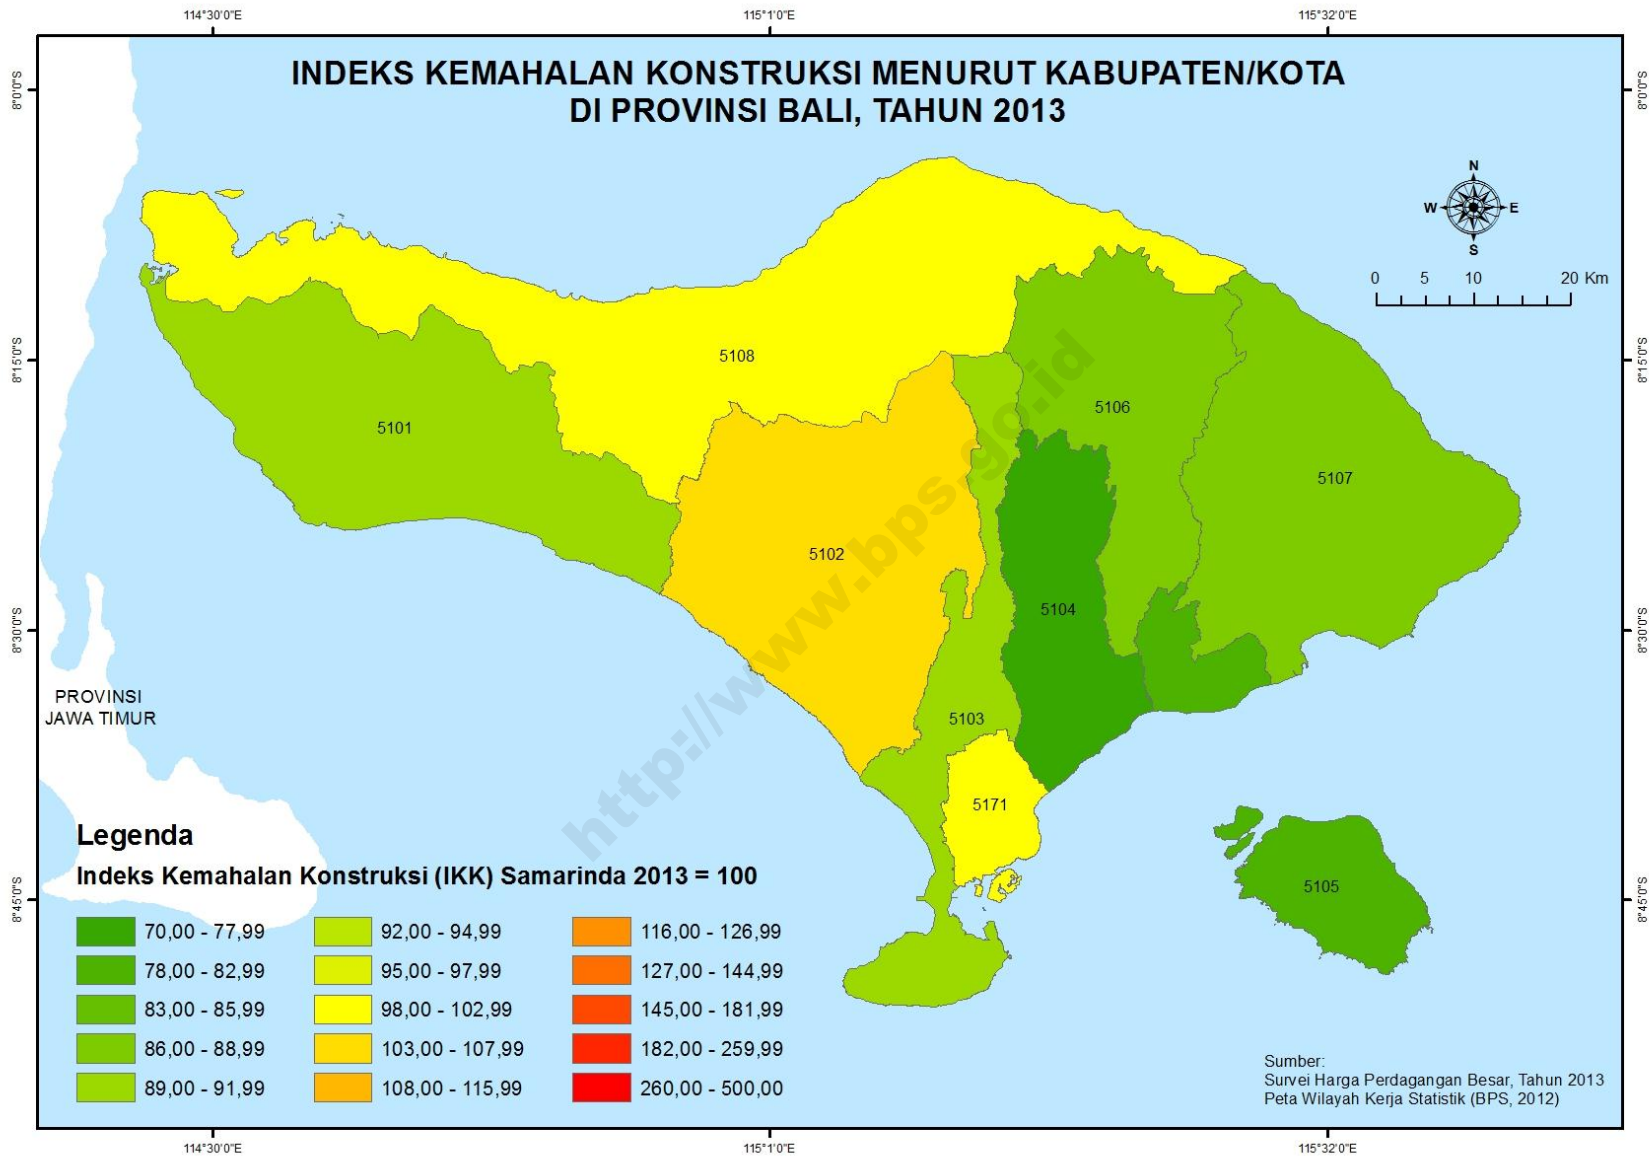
114°30'0"E
115°1'0"E
115°32'0"E

INDEKS KEMAHALAN KONSTRUKSI MENURUT KABUPATEN/KOTA DI PROVINSI BALI, TAHUN 2013

8°0'0"S
8°15'0"S
8°30'0"S
8°45'0"S

N
W
E
S

0 5 10 20 Km

5108
5101
5106
5107
5102
5104
5103
5171
5105

PROVINSI JAWA TIMUR

http://www.bps.go.id

Legenda
Indeks Kemahalan Konstruksi (IKK) Samarinda 2013 = 100

70,00 - 77,99
78,00 - 82,99
83,00 - 85,99
86,00 - 88,99
89,00 - 91,99
92,00 - 94,99
95,00 - 97,99
98,00 - 102,99
103,00 - 107,99
108,00 - 115,99
116,00 - 126,99
127,00 - 144,99
145,00 - 181,99
182,00 - 259,99
260,00 - 500,00

Sumber:
Survei Harga Perdagangan Besar, Tahun 2013
Peta Wilayah Kerja Statistik (BPS, 2012)

114°30'0"E
115°1'0"E
115°32'0"E